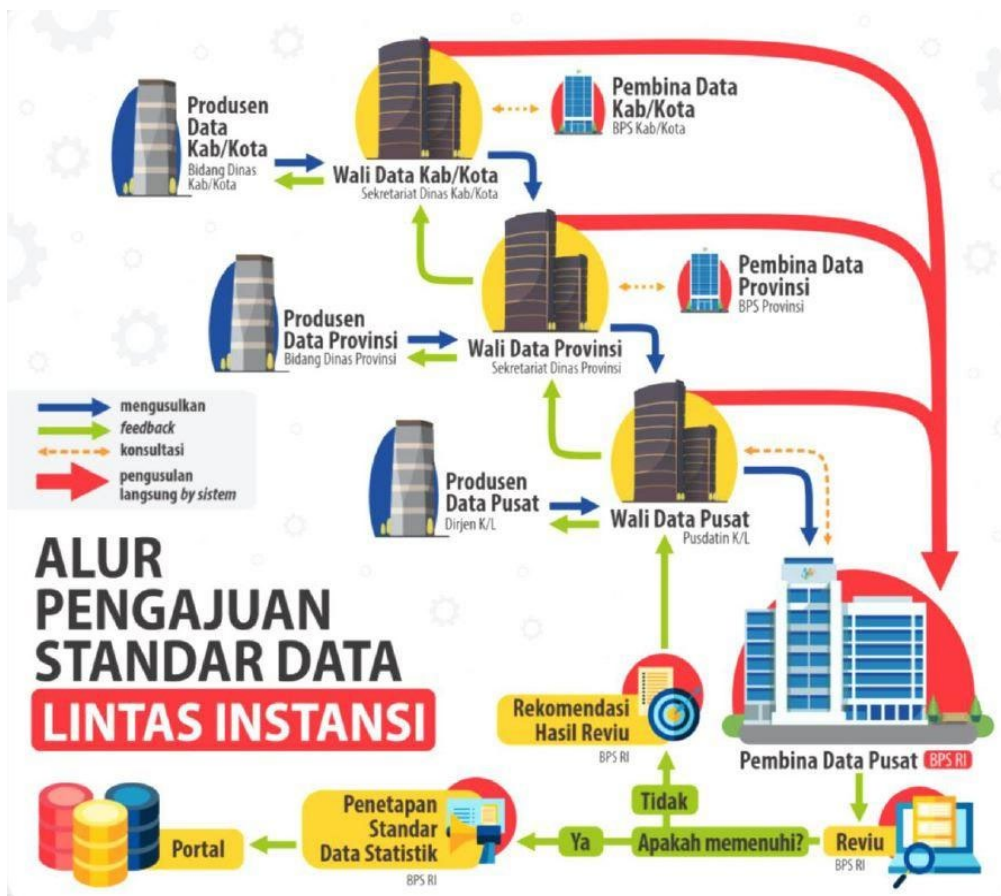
Produsen Data Kab/Kota
Bidang Dinas Kab/Kota

Wali Data Kab/Kota
Sekretariat Dinas Kab/Kota

Pembina Data Kab/Kota
BPS Kab/Kota

Produsen Data Provinsi
Bidang Dinas Provinsi

Wali Data Provinsi
Sekretariat Dinas Provinsi

Pembina Data Provinsi
BPS Provinsi

mengusulkan
feedback
konsultasi
pengusulan langsung by sistem

Produsen Data Pusat
Dirjen K/L

Wali Data Pusat
Pusdatin K/L

ALUR PENGAJUAN STANDAR DATA
LINTAS INSTANSI

Rekomendasi Hasil Reviu
BPS RI

Pembina Data Pusat BPS RI

Tidak

Portal

Penetapan Standar Data Statistik
BPS RI

Ya

Apakah memenuhi?

Reviu
BPS RI